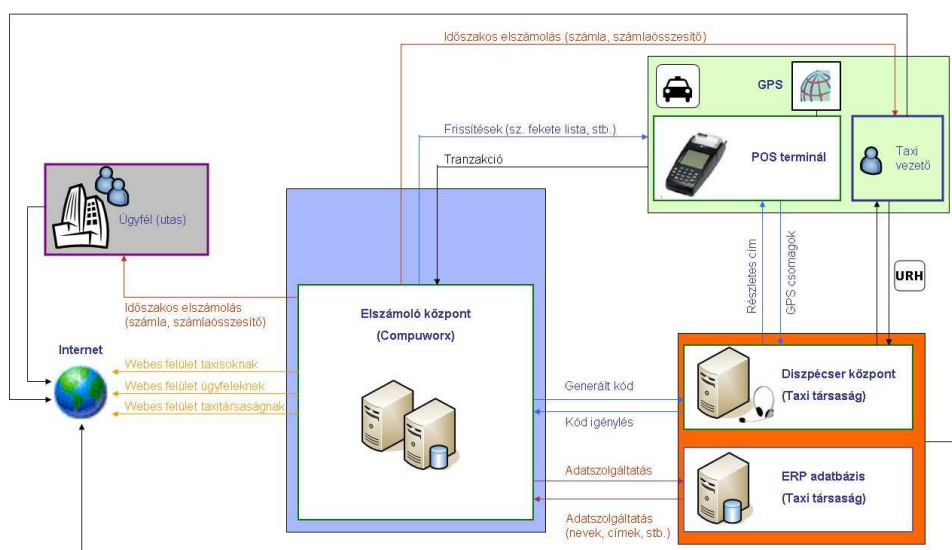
Időszakos elszámolás (számla, számlaösszesítő)

GPS

Frissítések (sz. fekete lista, stb.)

Tranzakció

POS terminál

Taxi vezető

Ügyfél (utas)

Részletes cím

GPS csomagok

URH

Időszakos elszámolás (számla, számlaösszesítő)

Elszámoló központ (Compuworx)

Internet

Webes felület taxisoknak

Webes felület ügyfeleknek

Webes felület taxitársaságnak

Generált kód

Kód igénylés

Diszpécser központ (Taxi társaság)

Adatszolgáltatás

ERP adatbázis (Taxi társaság)

Adatszolgáltatás (nevek, címek, stb.)